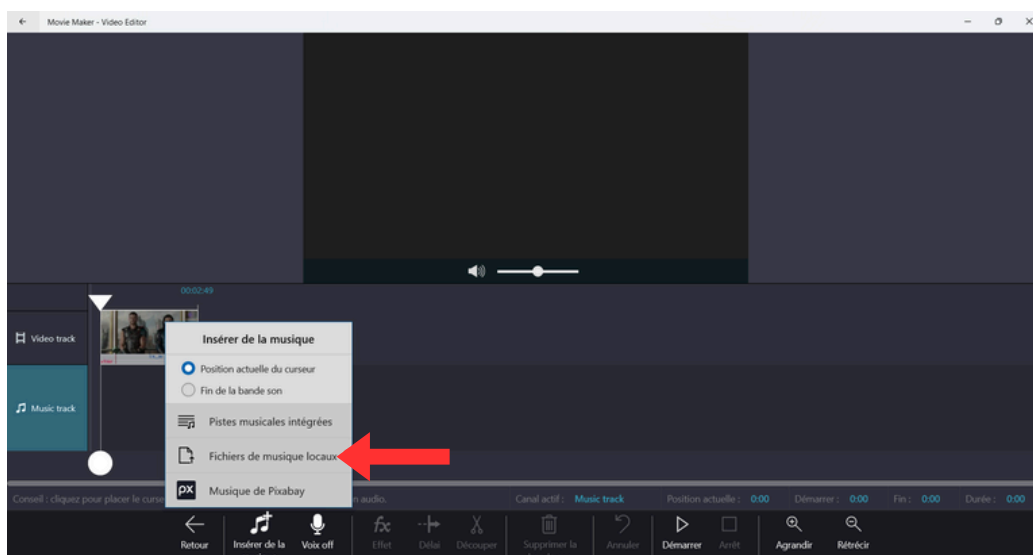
Movie Maker - Video Editor

00:02:49

Video track

Music track

Insérer de la musique

Position actuelle du curseur

Fin de la bande son

Pistes musicales intégrées

Fichiers de musique locaux

Musique de Pixabay

Conseil : cliquez pour placer le curse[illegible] n audio.

Canal actif : Music track

Position actuelle : 0:00

Démarrer : 0:00

Fin : 0:00

Durée : 0:00

Retour

Insérer de la

Voix off

Effet

Délai

Découper

Supprimer la

Annuler

Démarrer

Arrêt

Agrandir

Rétrécir